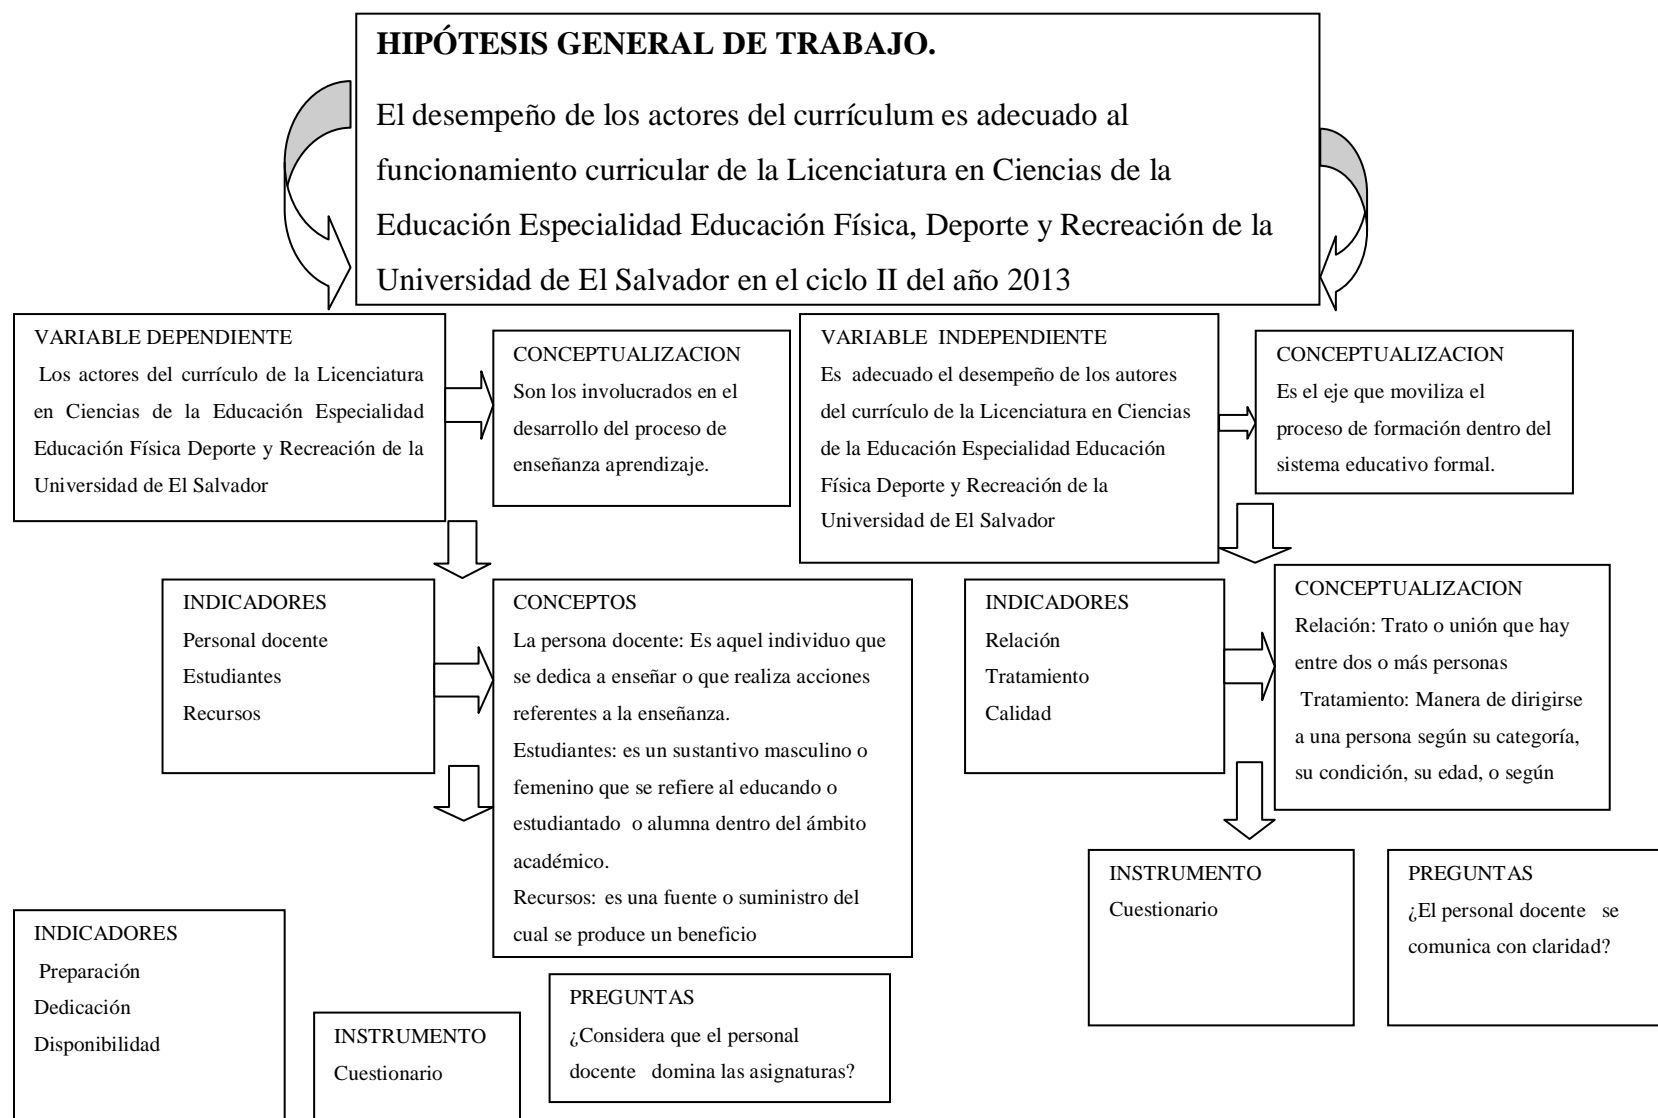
**HIPÓTESIS GENERAL DE TRABAJO.**

El desempeño de los actores del currículum es adecuado al funcionamiento curricular de la Licenciatura en Ciencias de la Educación Especialidad Educación Física, Deporte y Recreación de la Universidad de El Salvador en el ciclo II del año 2013

VARIABLE DEPENDIENTE
Los actores del currículo de la Licenciatura en Ciencias de la Educación Especialidad Educación Física Deporte y Recreación de la Universidad de El Salvador

CONCEPTUALIZACION
Son los involucrados en el desarrollo del proceso de enseñanza aprendizaje.

VARIABLE INDEPENDIENTE
Es adecuado el desempeño de los autores del currículo de la Licenciatura en Ciencias de la Educación Especialidad Educación Física Deporte y Recreación de la Universidad de El Salvador

CONCEPTUALIZACION
Es el eje que moviliza el proceso de formación dentro del sistema educativo formal.

INDICADORES
Personal docente
Estudiantes
Recursos

CONCEPTOS
La persona docente: Es aquel individuo que se dedica a enseñar o que realiza acciones referentes a la enseñanza.
Estudiantes: es un sustantivo masculino o femenino que se refiere al educando o estudiantado o alumna dentro del ámbito académico.
Recursos: es una fuente o suministro del cual se produce un beneficio

INDICADORES
Relación
Tratamiento
Calidad

CONCEPTUALIZACION
Relación: Trato o unión que hay entre dos o más personas
Tratamiento: Manera de dirigirse a una persona según su categoría, su condición, su edad, o según

INSTRUMENTO
Cuestionario

PREGUNTAS
¿El personal docente se comunica con claridad?

INDICADORES
Preparación
Dedicación
Disponibilidad

INSTRUMENTO
Cuestionario

PREGUNTAS
¿Considera que el personal docente domina las asignaturas?